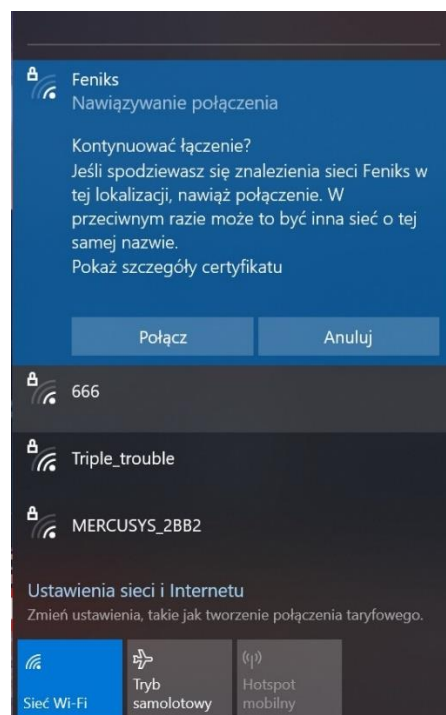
Feniks
Nawiązywanie połączenia

Kontynuować łączenie?
Jeśli spodziewasz się znalezienia sieci Feniks w tej lokalizacji, nawiąż połączenie. W przeciwnym razie może to być inna sieć o tej samej nazwie.
Pokaż szczegóły certyfikatu

Połącz
Anuluj

666

Triple_trouble

MERCUSYS_2BB2

Ustawienia sieci i Internetu
Zmień ustawienia, takie jak tworzenie połączenia taryfowego.

Sieć Wi-Fi
Tryb samolotowy
Hotspot mobilny